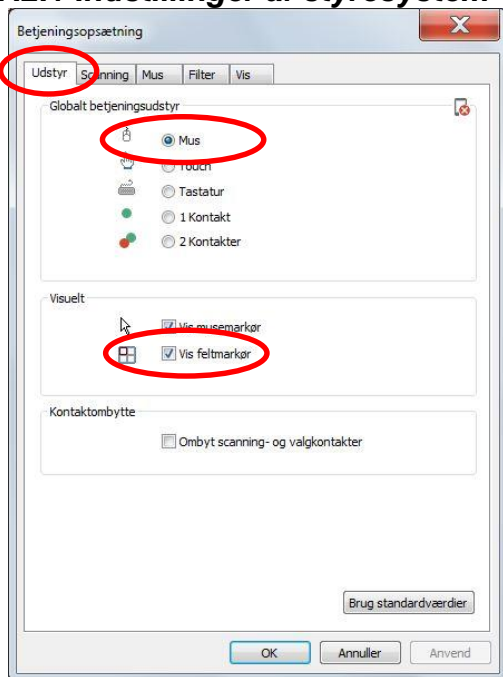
Betjeningsopsætning

Udstyr | Scanning | Mus | Filter | Vis

Globalt betjeningsudstyr

Mus
Touch
Tastatur
1 Kontakt
2 Kontakter

Visuelt

Vis musemarkør
Vis feltmarkør

Kontaktombytte

Ombyt scanning- og valgkontakter

Brug standardværdier

OK | Annuller | Anvend